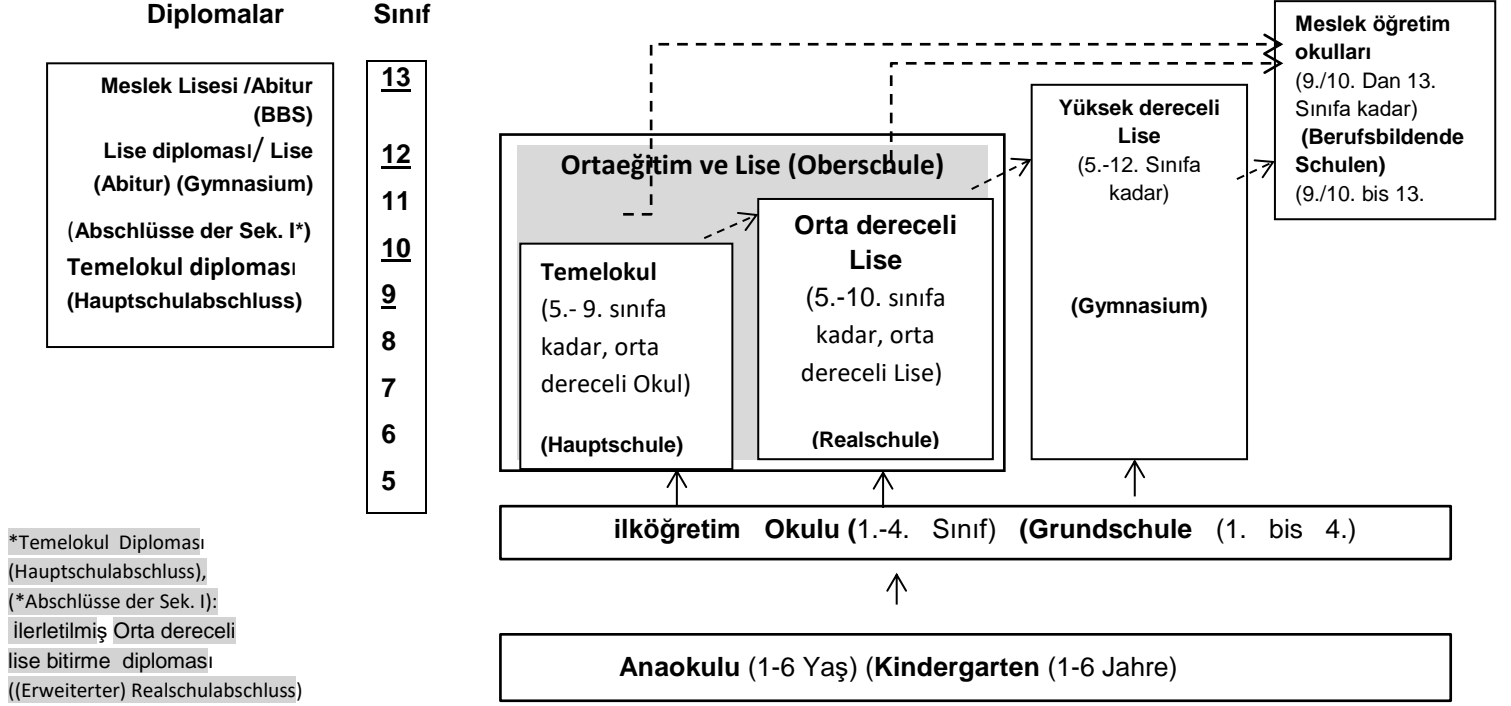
Diplomalar

Sınıf

Meslek Lisesi /Abitur (BBS)

Lise diploması/ Lise (Abitur) (Gymnasium)

(Abschlüsse der Sek. I*)

Temelokul diploması (Hauptschulabschluss)

13
12
11
10
9
8
7
6
5

Meslek öğretim okulları (9./10. Dan 13. Sınıfa kadar) (Berufsbildende Schulen) (9./10. bis 13.

Ortaeğitim ve Lise (Oberschule)

Yüksek dereceli Lise (5.-12. Sınıfa kadar)

(Gymnasium)

Temelokul (5.- 9. sınıfa kadar, orta dereceli Okul)

(Hauptschule)

Orta dereceli Lise (5.-10. sınıfa kadar, orta dereceli Lise)

(Realschule)

ilköğretim Okulu (1.-4. Sınıf) (Grundschule (1. bis 4.)

Anaokulu (1-6 Yaş) (Kindergarten (1-6 Jahre)

*Temelokul Diploması (Hauptschulabschluss), (*Abschlüsse der Sek. I): İlerletilmiş Orta dereceli lise bitirme diploması ((Erweiterter) Realschulabschluss)